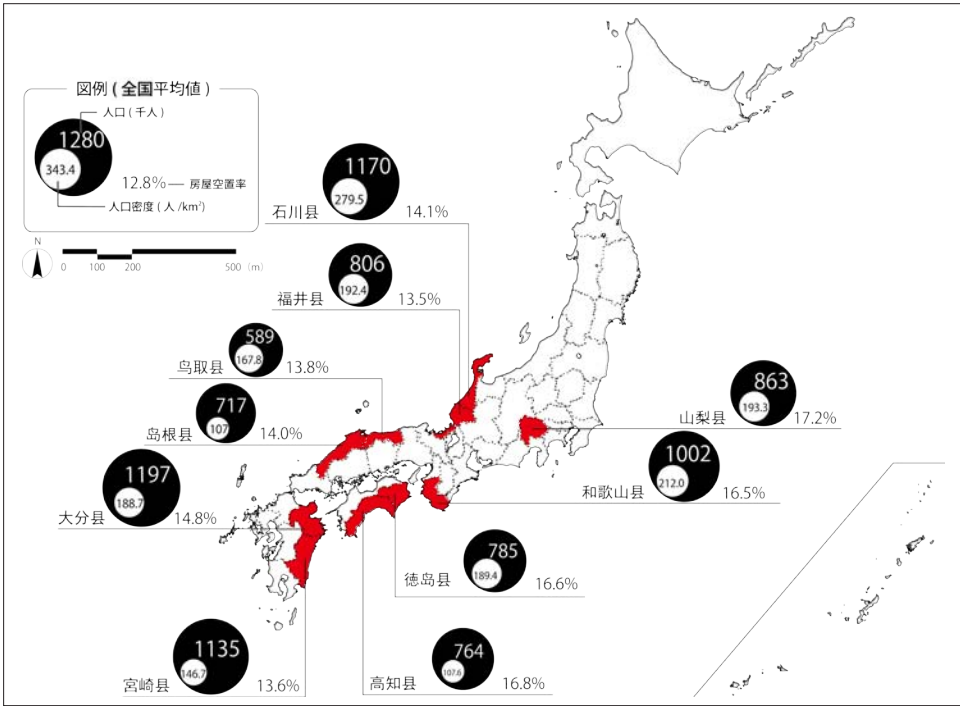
図例 ( 全国平均値 )

人口 ( 千人 )

1280

343.4

12.8% — 房屋空置率

人口密度 ( 人 /km² )

N

0 100 200 500 (m)

石川县 1170 279.5 14.1%

福井县 806 192.4 13.5%

鸟取县 589 167.8 13.8%

島根县 717 107 14.0%

大分县 1197 188.7 14.8%

宮崎县 1135 146.7 13.6%

山梨县 863 193.3 17.2%

和歌山县 1002 212.0 16.5%

徳島县 785 189.4 16.6%

高知县 764 107.6 16.8%